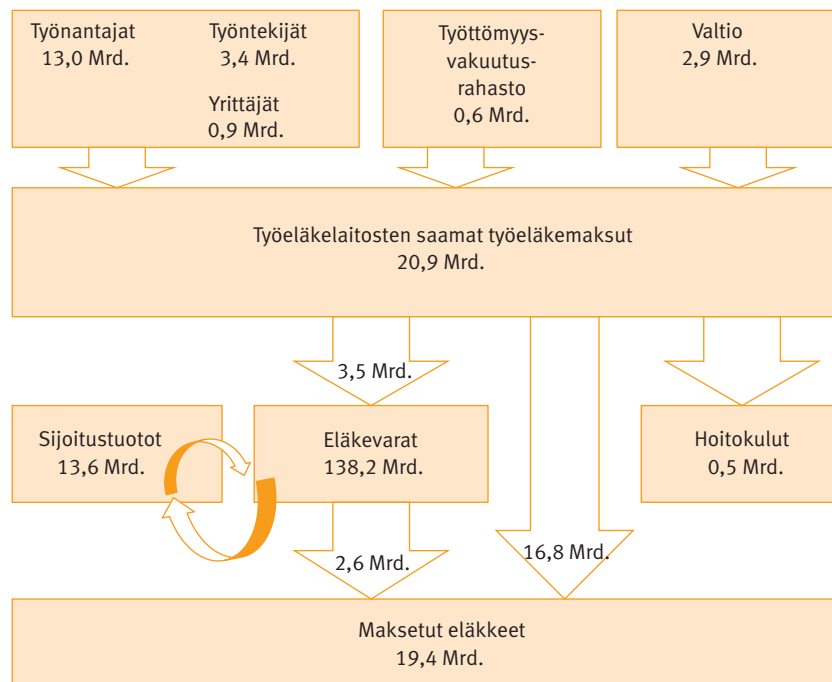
Työnantajat
13,0 Mrd.

Työntekijät
3,4 Mrd.

Yrittäjät
0,9 Mrd.

Työttömyysvakuutusrahasto
0,6 Mrd.

Valtio
2,9 Mrd.

Työeläkelaitosten saamat työeläkemaksut
20,9 Mrd.

3,5 Mrd.

Sijoitustuotot
13,6 Mrd.

Eläkevarat
138,2 Mrd.

Hoitokulut
0,5 Mrd.

2,6 Mrd.

16,8 Mrd.

Maksetut eläkkeet
19,4 Mrd.